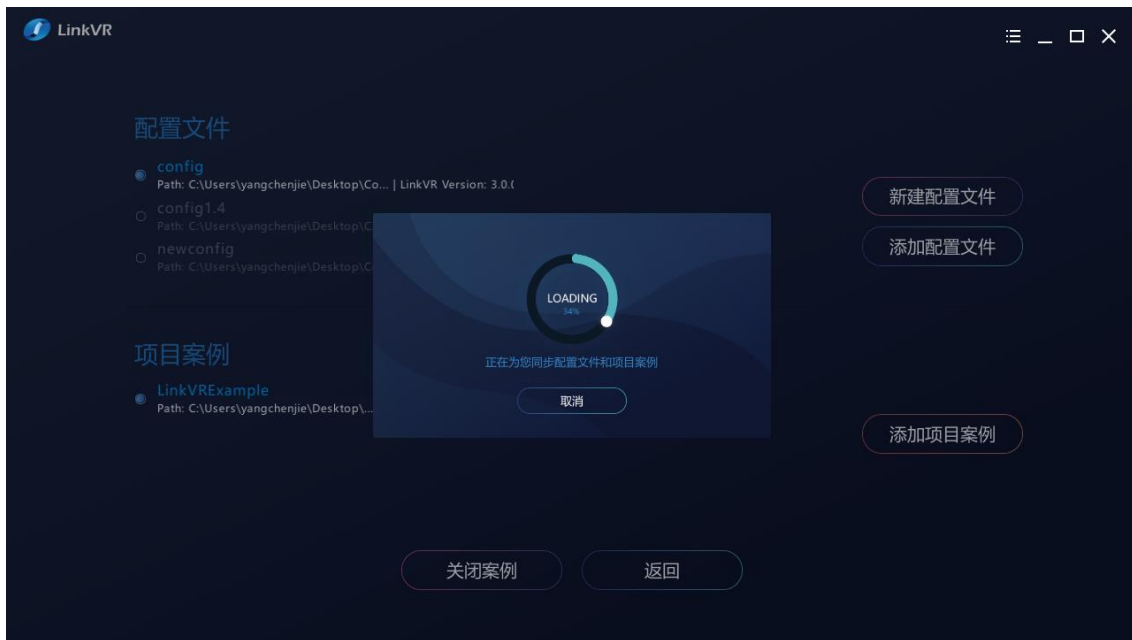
LinkVR

配置文件

config
Path: C:\Users\yangchenjie\Desktop\Co... | LinkVR Version: 3.0.(

config1.4
Path: C:\Users\yangchenjie\Desktop\C

newconfig
Path: C:\Users\yangchenjie\Desktop\C

新建配置文件

添加配置文件

LOADING
34%

正在为您同步配置文件和项目案例

取消

项目案例

LinkVRExample
Path: C:\Users\yangchenjie\Desktop\...

添加项目案例

关闭案例

返回